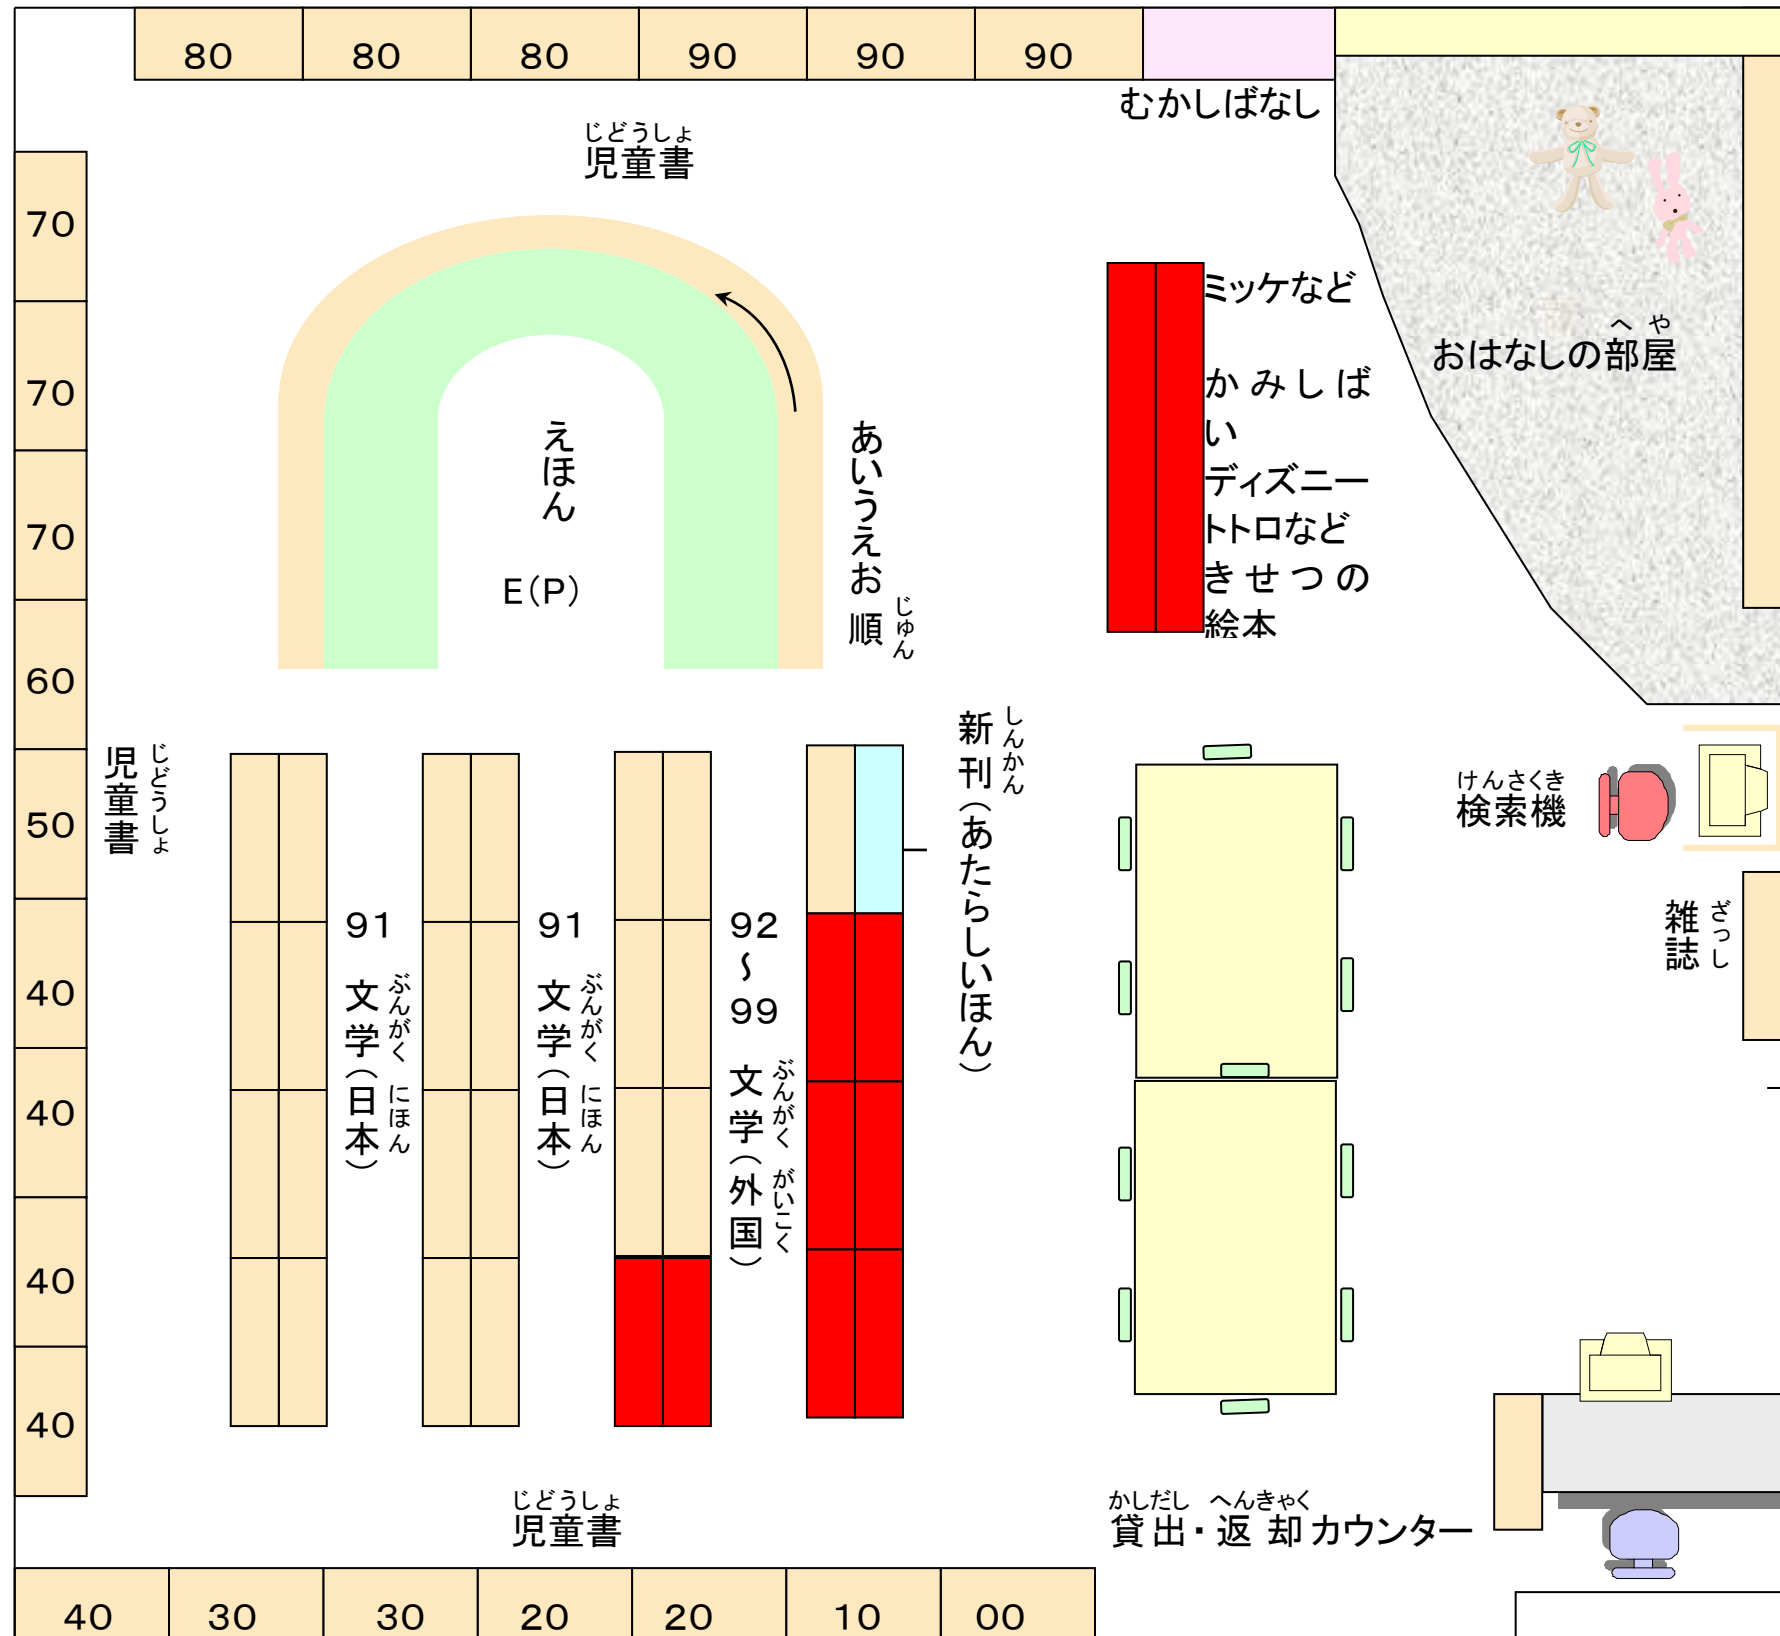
80 80 80 90 90 90

むかしばなし

じどうしょ
児童書

70
70
70
60
50
40
40
40
40

ミッケなど

かみしばい
ディズニー
トトロなど
きせつの絵本

へや
おはなしの部屋

えほん

E(P)

あいうえお順 じゅん

しんかん
新刊(あたらしいほん)

じどうしょ
児童書

91
ぶんがく にほん
文学(日本)

91
ぶんがく にほん
文学(日本)

92〜99
ぶんがく がいこく
文学(外国)

けんさくき
検索機

ざっし
雑誌

じどうしょ
児童書

かしだし へんきゃく
貸出・返却カウンター

40 30 30 20 20 10 00